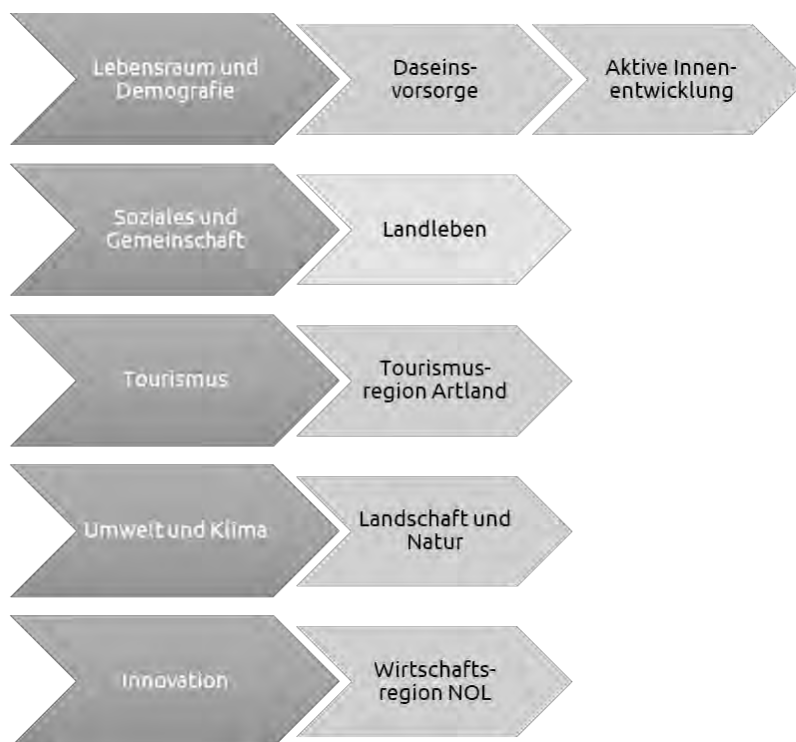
Lebensraum und Demografie

Daseinsvorsorge

Aktive Innenentwicklung

Soziales und Gemeinschaft

Landleben

Tourismus

Tourismusregion Artland

Umwelt und Klima

Landschaft und Natur

Innovation

Wirtschaftsregion NOL